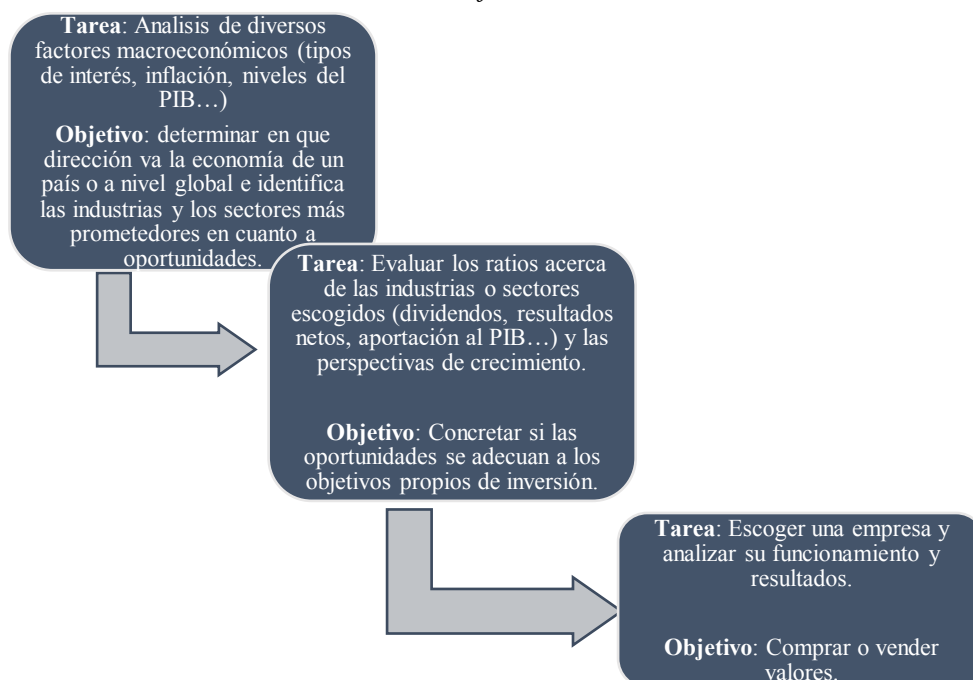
**Tarea**: Analisis de diversos factores macroeconómicos (tipos de interés, inflación, niveles del PIB…)

**Objetivo**: determinar en que dirección va la economía de un país o a nivel global e identifica las industrias y los sectores más prometedores en cuanto a oportunidades.

**Tarea**: Evaluar los ratios acerca de las industrias o sectores escogidos (dividendos, resultados netos, aportación al PIB…) y las perspectivas de crecimiento.

**Objetivo**: Concretar si las oportunidades se adecuan a los objetivos propios de inversión.

**Tarea**: Escoger una empresa y analizar su funcionamiento y resultados.

**Objetivo**: Comprar o vender valores.